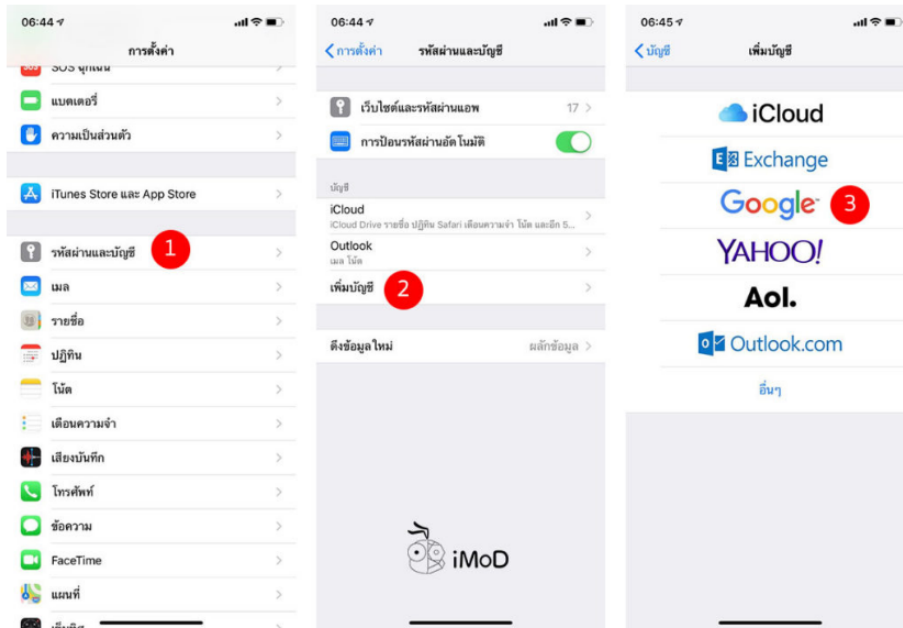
06:44

การตั้งค่า

SOS ฉุกเฉิน

แบตเตอรี่

ความเป็นส่วนตัว

iTunes Store และ App Store

รหัสผ่านและบัญชี 1

เมล

รายชื่อ

ปฏิทิน

โน้ต

เตือนความจำ

เสียงบันทึก

โทรศัพท์

ข้อความ

FaceTime

แผนที่

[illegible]

06:44

< การตั้งค่า รหัสผ่านและบัญชี

เว็บไซต์และรหัสผ่านแอพ 17 >

การป้อนรหัสผ่านอัตโนมัติ

บัญชี

iCloud
iCloud Drive รายชื่อ ปฏิทิน Safari เตือนความจำ โน้ต และอีก 5...

Outlook
เมล โน้ต

เพิ่มบัญชี 2

ดึงข้อมูลใหม่ ผลักข้อมูล >

iMoD

06:45

< บัญชี เพิ่มบัญชี

iCloud

Exchange

Google 3

YAHOO!

Aol.

Outlook.com

อื่นๆ